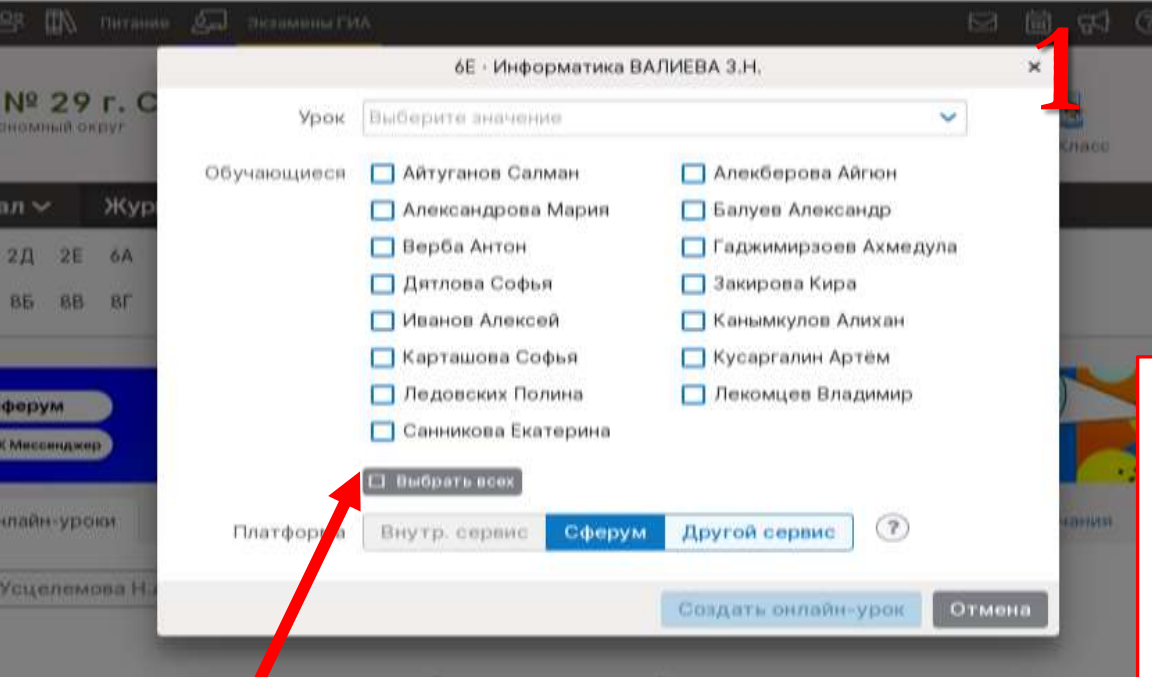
Питание Экзамены ГИА

№ 29 г. С
номный округ

ал Жур

2Д 2Е 6А
8Б 8В 8Г

ферум
К Мессенджер

нлайн-уроки

Усцелемова Н.

Класс

чания

1

6Е · Информатика ВАЛИЕВА З.Н. ×

Урок Выберите значение

Обучающиеся

Айтуганов Салман
Александрова Мария
Верба Антон
Дятлова Софья
Иванов Алексей
Карташова Софья
Ледовских Полина
Санникова Екатерина

Алекберова Айгюн
Балуев Александр
Гаджимирзоев Ахмедула
Закирова Кира
Канымкулов Алихан
Кусаргалин Артём
Лекомцев Владимир

Выбрать всех

Платформа Внутр. сервис Сферум Другой сервис ?

Создать онлайн-урок Отмена